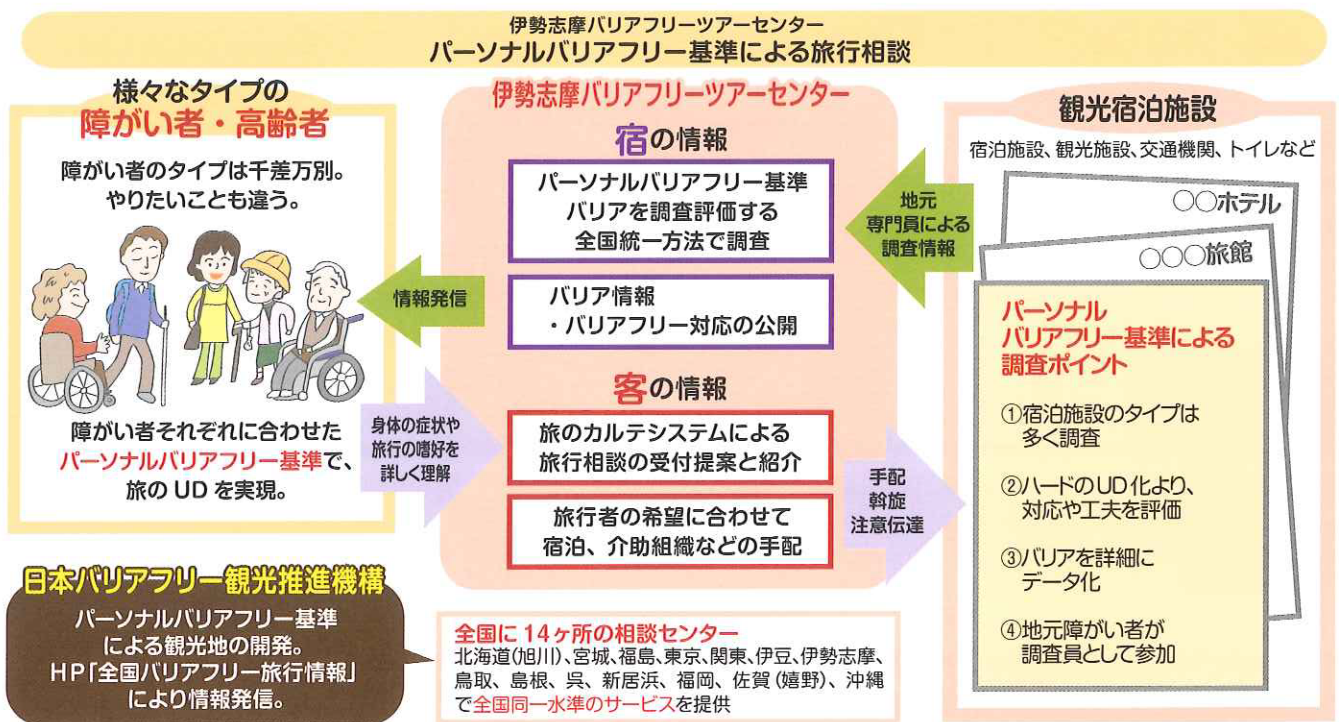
伊勢志摩バリアフリーツアーセンター
パーソナルバリアフリー基準による旅行相談

様々なタイプの
障がい者・高齢者

障がい者のタイプは千差万別。
やりたいことも違う。

障がい者それぞれに合わせた
パーソナルバリアフリー基準で、
旅の UD を実現。

情報発信

身体の症状や
旅行の嗜好を
詳しく理解

伊勢志摩バリアフリーツアーセンター

宿の情報

パーソナルバリアフリー基準
バリアを調査評価する
全国統一方法で調査

バリア情報
・バリアフリー対応の公開

客の情報

旅のカルテシステムによる
旅行相談の受付提案と紹介

旅行者の希望に合わせて
宿泊、介助組織などの手配

地元
専門員による
調査情報

手配
斡旋
注意伝達

観光宿泊施設

宿泊施設、観光施設、交通機関、トイレなど

○○ホテル

○○○旅館

パーソナル
バリアフリー基準による
調査ポイント

①宿泊施設のタイプは
多く調査

②ハードのUD化より、
対応や工夫を評価

③バリアを詳細に
データ化

④地元障がい者が
調査員として参加

日本バリアフリー観光推進機構

パーソナルバリアフリー基準
による観光地の開発。
HP「全国バリアフリー旅行情報」
により情報発信。

全国に 14ヶ所の相談センター
北海道(旭川)、宮城、福島、東京、関東、伊豆、伊勢志摩、鳥取、島根、呉、新居浜、福岡、佐賀(嬉野)、沖縄で全国同一水準のサービスを提供